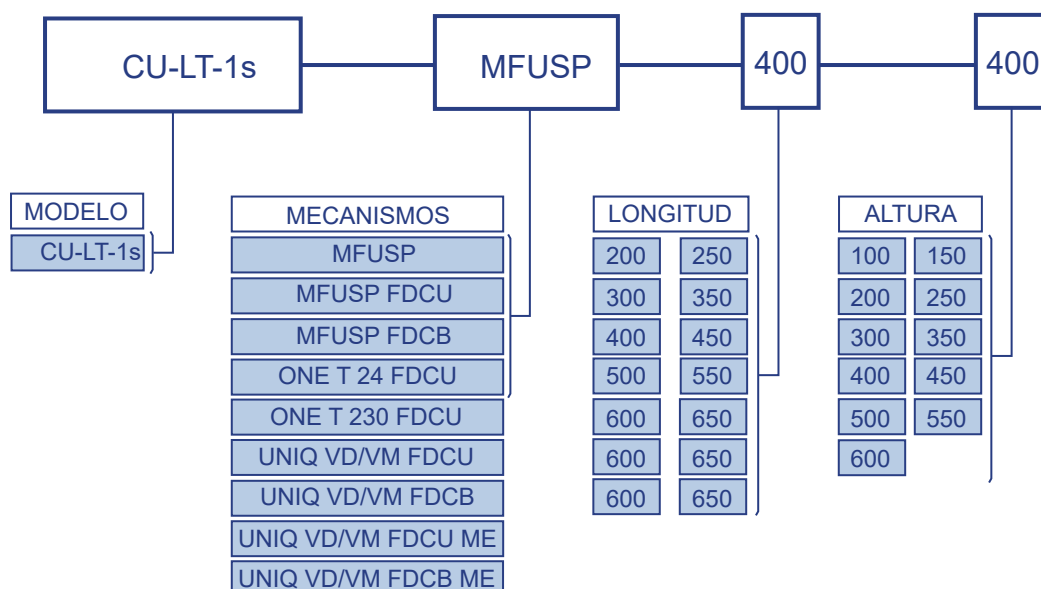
CU-LT-1s

MFUSP

400

400

MODELO

CU-LT-1s

MECANISMOS

MFUSP

MFUSP FDCU

MFUSP FDCB

ONE T 24 FDCU

ONE T 230 FDCU

UNIQ VD/VM FDCU

UNIQ VD/VM FDCB

UNIQ VD/VM FDCU ME

UNIQ VD/VM FDCB ME

LONGITUD

| | |
|---|---|
| 200 | 250 |
| 300 | 350 |
| 400 | 450 |
| 500 | 550 |
| 600 | 650 |
| 600 | 650 |
| 600 | 650 |

ALTURA

| | |
|---|---|
| 100 | 150 |
| 200 | 250 |
| 300 | 350 |
| 400 | 450 |
| 500 | 550 |
| 600 | |